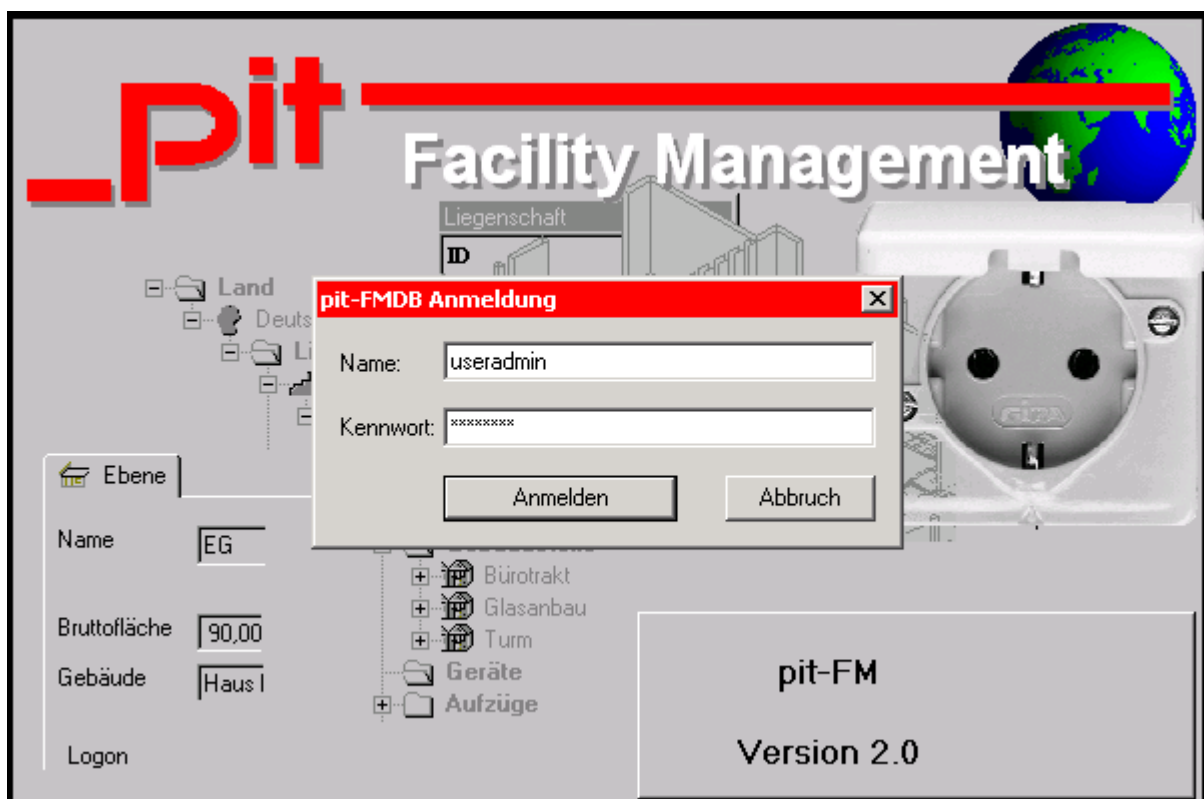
_pit

Facility Management

Liegenschaft

ID

Land

Deuts

Li

pit-FMDB Anmeldung

Name: useradmin

Kennwort: ********

Anmelden

Abbruch

GIRA

Ebene

Name EG

Bruttofläche 90,00

Gebäude Haus I

Logon

Bürotrakt

Glasanbau

Turm

Geräte

Aufzüge

pit-FM

Version 2.0